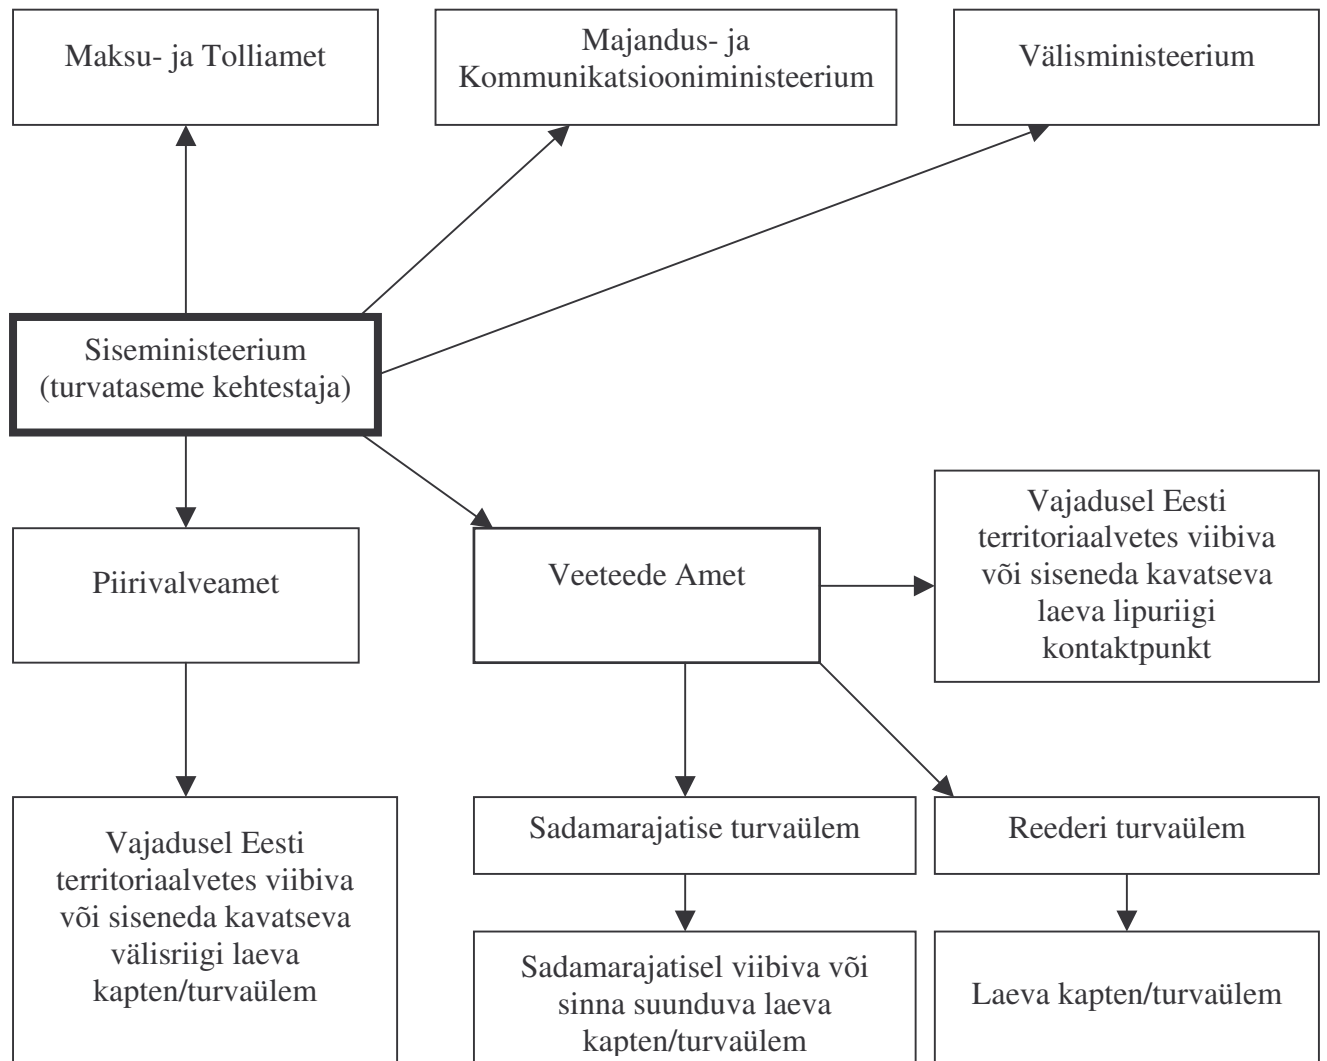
Maksu- ja Tolliamet

Majandus- ja Kommunikatsiooniministeerium

Välisministeerium

Siseministeerium (turvataseme kehtestaja)

Piirivalveamet

Veeteede Amet

Vajadusel Eesti territoriaalvetes viibiva või siseneda kavatseva laeva lipuriigi kontaktpunkt

Vajadusel Eesti territoriaalvetes viibiva või siseneda kavatseva välisriigi laeva kapten/turvaülem

Sadamarajatise turvaülem

Reederi turvaülem

Sadamarajatisel viibiva või sinna suunduva laeva kapten/turvaülem

Laeva kapten/turvaülem